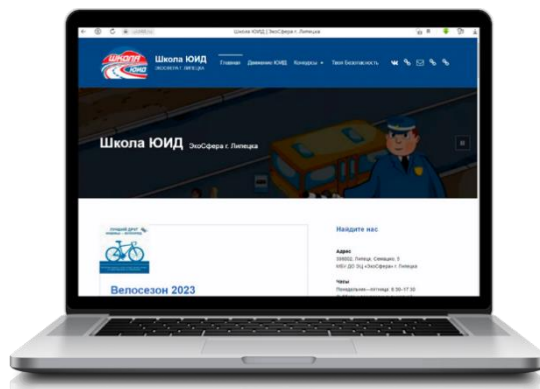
Школа ЮИД | ЭкоСфера г. Липецка

Школа ЮИД
ЭКОСФЕРА Г. ЛИПЕЦКА

Главная Движение ЮИД Конкурсы Твоя безопасность

Школа ЮИД ЭкоСфера г. Липецка

Велосезон 2023

Найдите нас

Адрес
398002, Липецк, Семашко, 5
МБУ ДО ЭЦ «ЭкоСфера» г. Липецка

Часы
Понедельник—пятница: 8:30–17:30